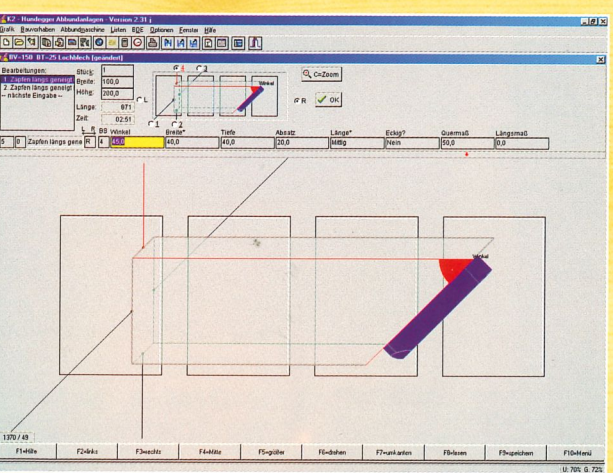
K2 - Hundegger Abbundanlagen - Version 2.31 i

Grafik Bauvorhaben Abbundmaschine Listen BDE Optionen Fenster Hilfe

BV-150 BT-25 Lochblech [geändert]

Bearbeitungen:
1. Zapfen längs geneigt
2. Zapfen längs geneigt
-- nächste Eingabe --

Stück: 1
Breite: 100,0
Höhe: 200,0
Länge: 871
Zeit: 02:51

L
R
1
2
3
4

Winkel

C=Zoom

OK

| | L R | BS | Winkel | Breite* | Tiefe | Absatz | Länge* | Ecksg? | Quermaß | Längsmaß |
|---|---|---|---|---|---|---|---|---|---|---|
| 5 0 Zapfen längs gene | R | 4 | 45,0 | 40,0 | 40,0 | 20,0 | Mittig | Nein | 50,0 | 0,0 |

Winkel

1370 / 49

F1=Hilfe F2=links F3=rechts F4=Mitte F5=größer F6=drehen F7=umkanten F8=lesen F9=speichern F10=Menü

U: 70% G: 72%